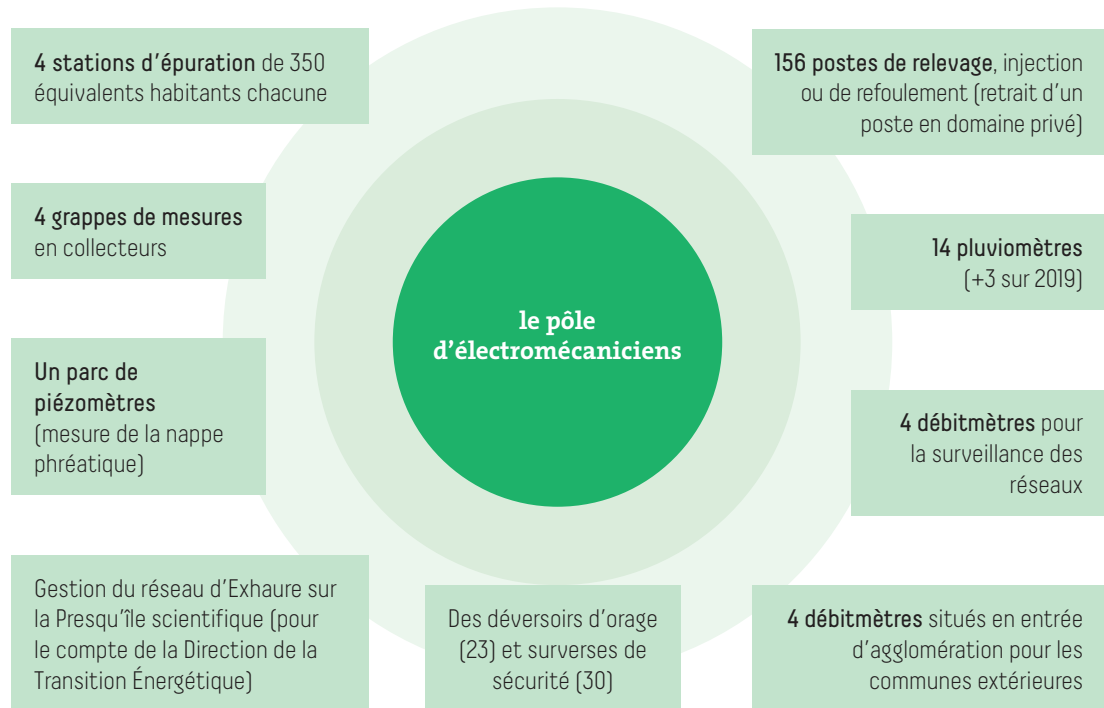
4 stations d'épuration de 350 équivalents habitants chacune

4 grappes de mesures en collecteurs

Un parc de piézomètres (mesure de la nappe phréatique)

Gestion du réseau d'Exhaure sur la Presqu'île scientifique (pour le compte de la Direction de la Transition Énergétique)

156 postes de relevage, injection ou de refoulement (retrait d'un poste en domaine privé)

14 pluviomètres (+3 sur 2019)

4 débitmètres pour la surveillance des réseaux

4 débitmètres situés en entrée d'agglomération pour les communes extérieures

le pôle d'électromécaniciens

Des déversoirs d'orage (23) et surverses de sécurité (30)